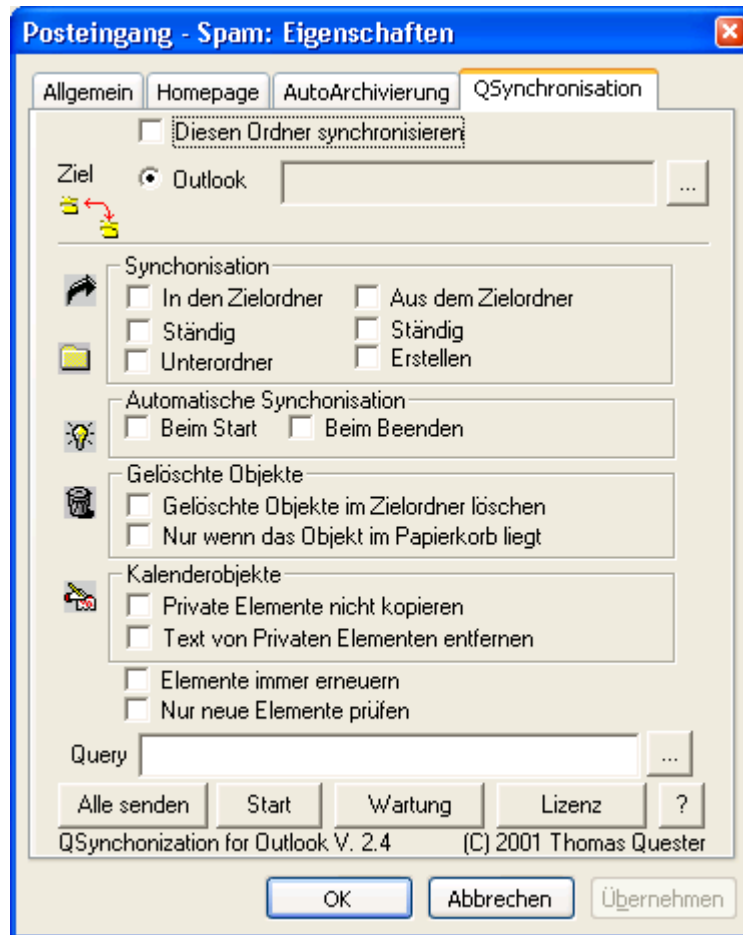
Posteingang - Spam: Eigenschaften

Allgemein | Homepage | AutoArchivierung | QSynchronisation

Diesen Ordner synchronisieren

Ziel

Outlook

...

Synchonisation

In den Zielordner

Aus dem Zielordner

Ständig

Ständig

Unterordner

Erstellen

Automatische Synchonisation

Beim Start

Beim Beenden

Gelöschte Objekte

Gelöschte Objekte im Zielordner löschen

Nur wenn das Objekt im Papierkorb liegt

Kalenderobjekte

Private Elemente nicht kopieren

Text von Privaten Elementen entfernen

Elemente immer erneuern

Nur neue Elemente prüfen

Query

...

Alle senden | Start | Wartung | Lizenz | ?

QSynchonization for Outlook V. 2.4 (C) 2001 Thomas Quester

OK | Abbrechen | Übernehmen